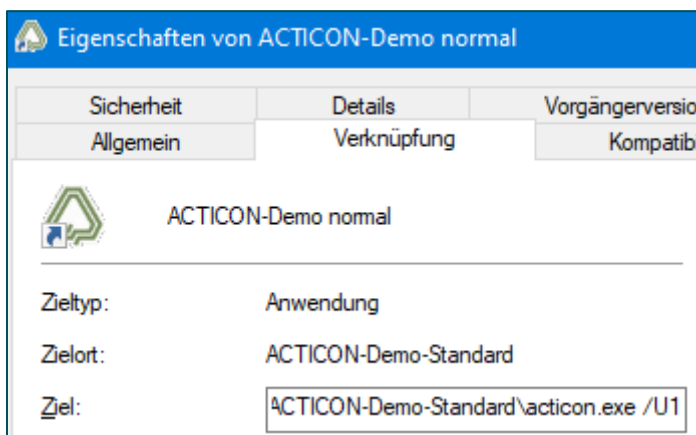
Eigenschaften von ACTICON-Demo normal

Sicherheit | Details | Vorgängerversio
Allgemein | Verknüpfung | Kompatib

ACTICON-Demo normal

Zieltyp: Anwendung

Zielort: ACTICON-Demo-Standard

Ziel: ACTICON-Demo-Standard\acticon.exe /U1